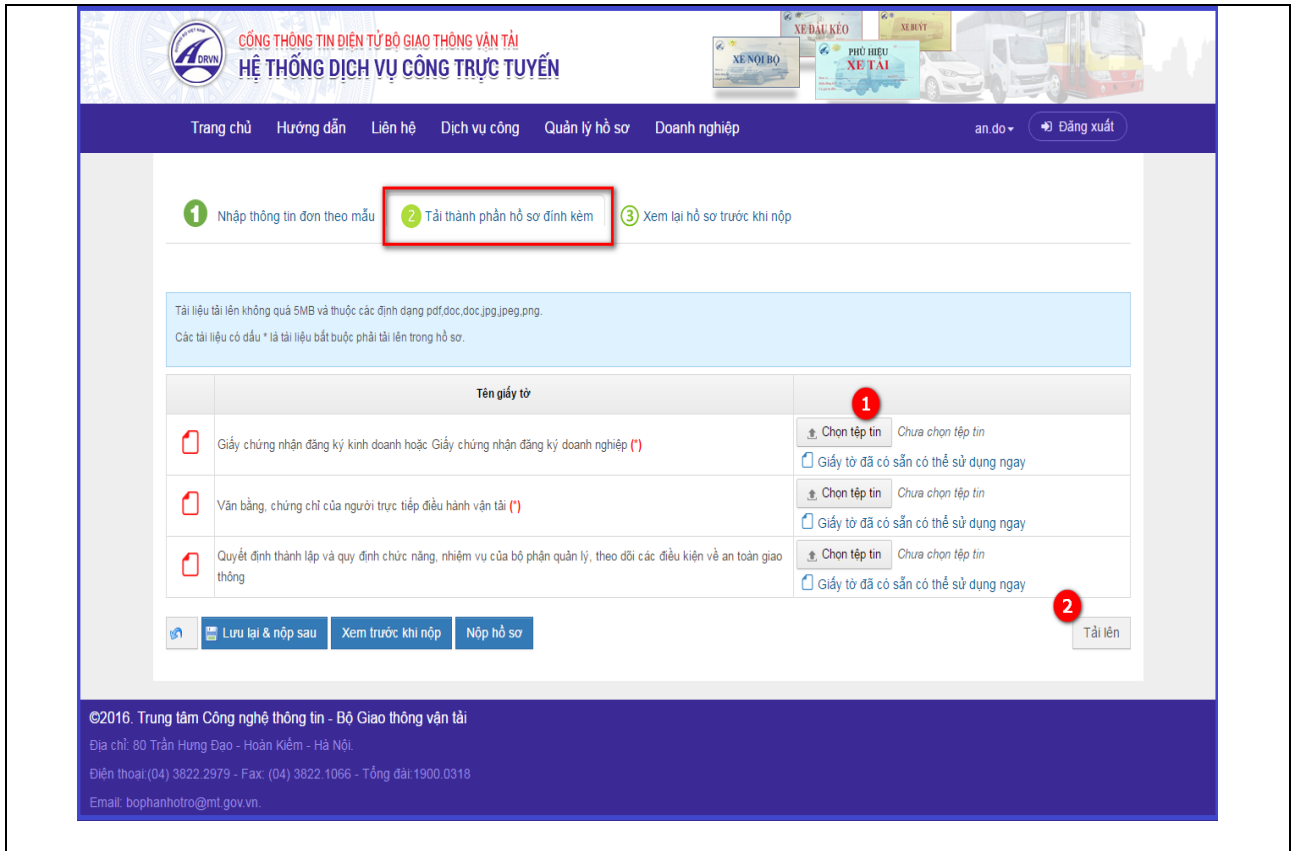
DRVN

CỔNG THÔNG TIN ĐIỆN TỬ BỘ GIAO THÔNG VẬN TẢI
HỆ THỐNG DỊCH VỤ CÔNG TRỰC TUYẾN

XE ĐẦU KÉO  XE BUÝT  XE NỘI BỘ  PHÙ HIỆU XE TẢI

Trang chủ  Hướng dẫn  Liên hệ  Dịch vụ công  Quản lý hồ sơ  Doanh nghiệp  an.do  Đăng xuất

1 Nhập thông tin đơn theo mẫu  2 Tải thành phần hồ sơ đính kèm  3 Xem lại hồ sơ trước khi nộp

Tài liệu tải lên không quá 5MB và thuộc các định dạng pdf,doc,doc,jpg,jpeg,png.

Các tài liệu có dấu * là tài liệu bắt buộc phải tải lên trong hồ sơ.

| | Tên giấy tờ | 1 |
|---|---|---|
| | Giấy chứng nhận đăng ký kinh doanh hoặc Giấy chứng nhận đăng ký doanh nghiệp (*) | Chọn tệp tin Chưa chọn tệp tin Giấy tờ đã có sẵn có thể sử dụng ngay |
| | Văn bằng, chứng chỉ của người trực tiếp điều hành vận tải (*) | Chọn tệp tin Chưa chọn tệp tin Giấy tờ đã có sẵn có thể sử dụng ngay |
| | Quyết định thành lập và quy định chức năng, nhiệm vụ của bộ phận quản lý, theo dõi các điều kiện về an toàn giao thông | Chọn tệp tin Chưa chọn tệp tin Giấy tờ đã có sẵn có thể sử dụng ngay |

Lưu lại & nộp sau  Xem trước khi nộp  Nộp hồ sơ  2 Tải lên

©2016. Trung tâm Công nghệ thông tin - Bộ Giao thông vận tải

Địa chỉ: 80 Trần Hưng Đạo - Hoàn Kiếm - Hà Nội.

Điện thoại:(04) 3822.2979 - Fax: (04) 3822.1066 - Tổng đài:1900.0318

Email: bophanhotro@mt.gov.vn.